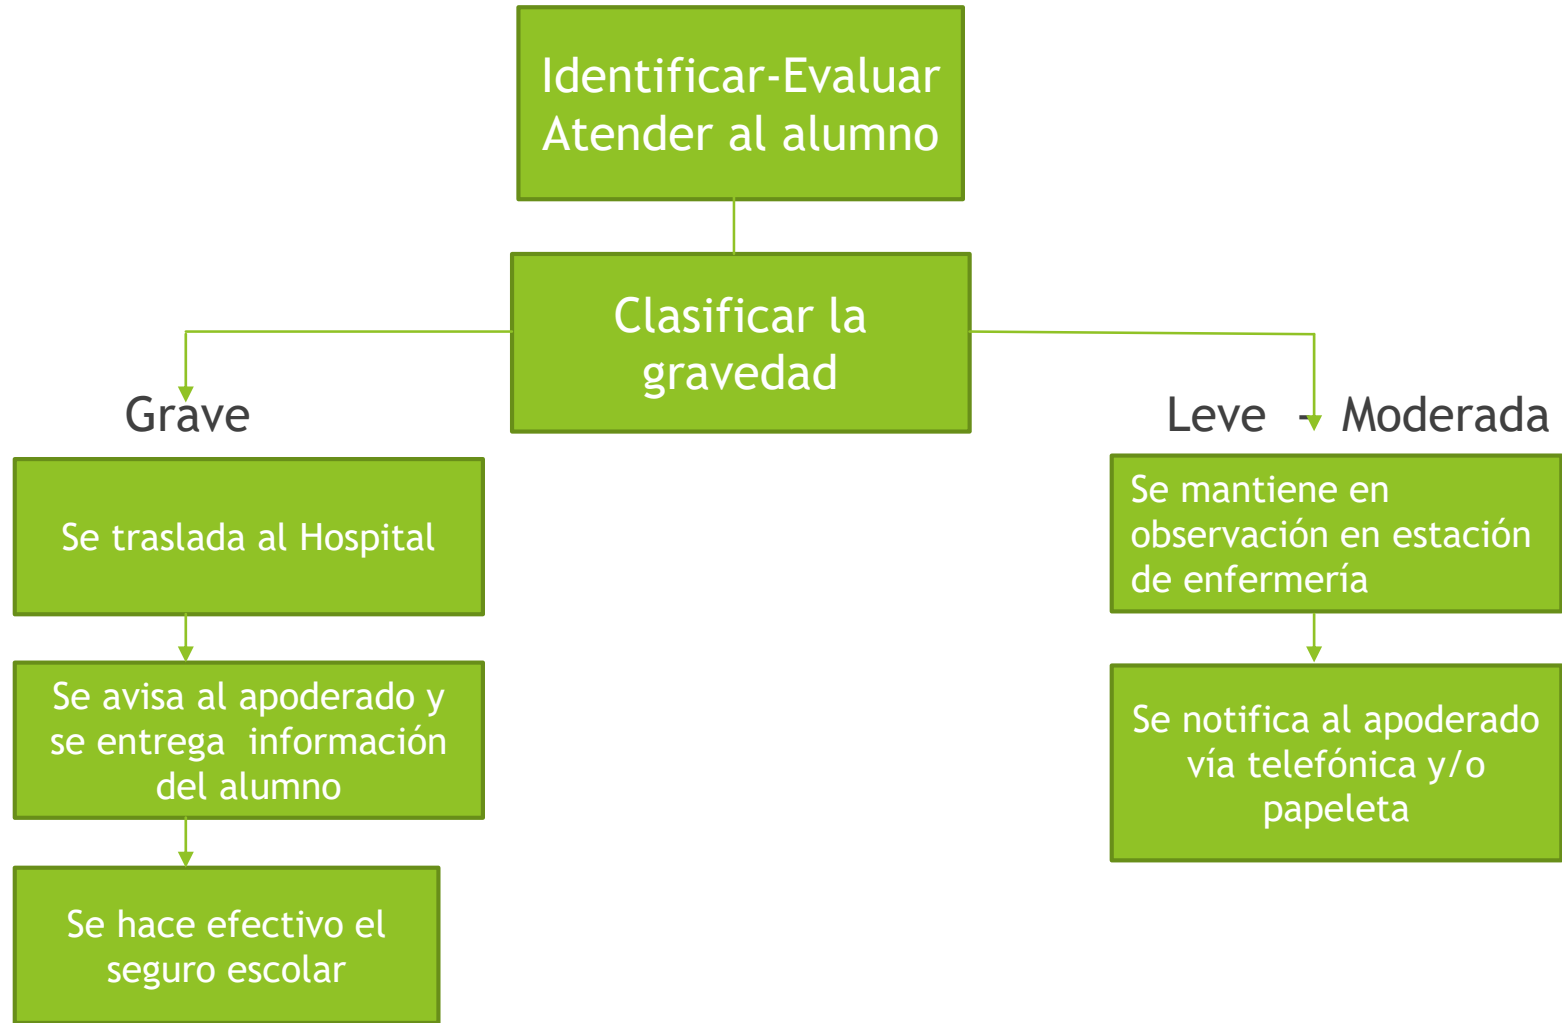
Identificar-Evaluar
Atender al alumno

Clasificar la gravedad

Grave

Se traslada al Hospital

Se avisa al apoderado y se entrega información del alumno

Se hace efectivo el seguro escolar

Leve - Moderada

Se mantiene en observación en estación de enfermería

Se notifica al apoderado vía telefónica y/o papeleta